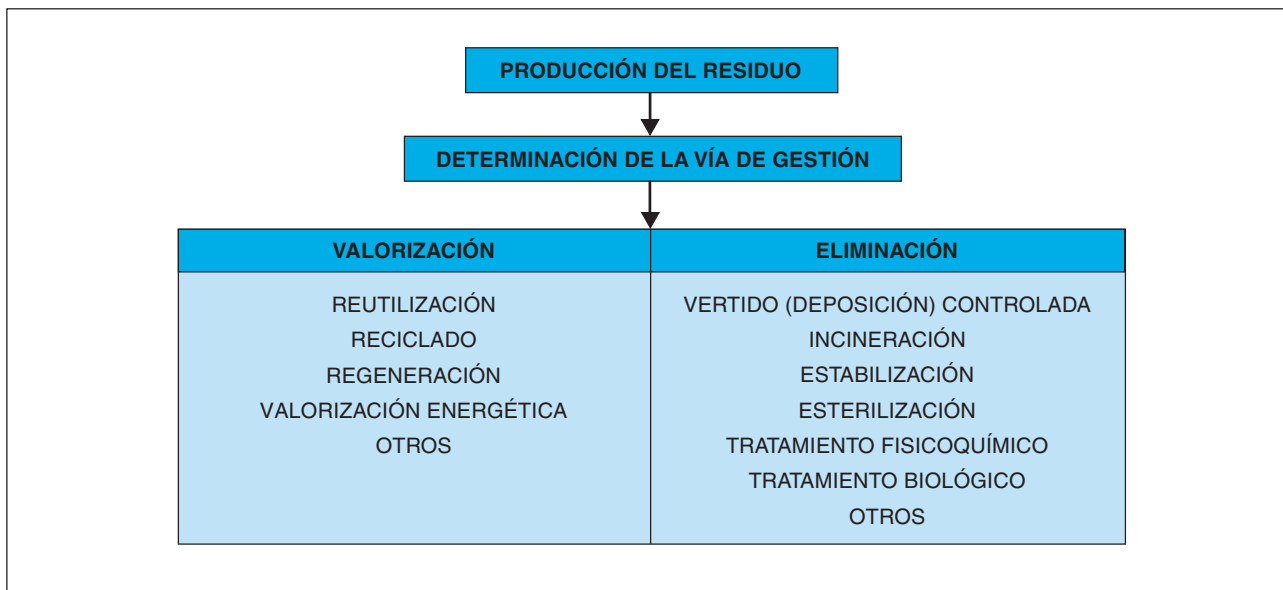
PRODUCCIÓN DEL RESIDUO

DETERMINACIÓN DE LA VÍA DE GESTIÓN

| VALORIZACIÓN | ELIMINACIÓN |
|---|---|
| REUTILIZACIÓN<br>RECICLADO<br>REGENERACIÓN<br>VALORIZACIÓN ENERGÉTICA<br>OTROS | VERTIDO (DEPOSICIÓN) CONTROLADA<br>INCINERACIÓN<br>ESTABILIZACIÓN<br>ESTERILIZACIÓN<br>TRATAMIENTO FISICOQUÍMICO<br>TRATAMIENTO BIOLÓGICO<br>OTROS |